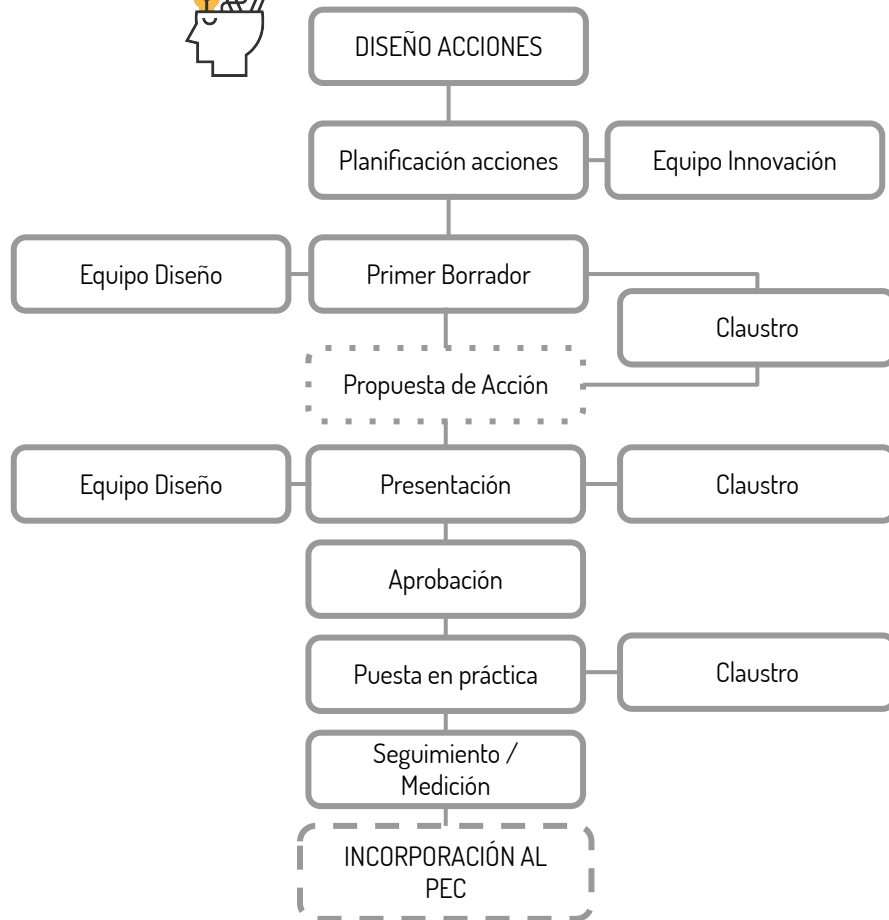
DISEÑO ACCIONES

Planificación acciones

Equipo Innovación

Equipo Diseño

Primer Borrador

Claustro

Propuesta de Acción

Equipo Diseño

Presentación

Claustro

Aprobación

Puesta en práctica

Claustro

Seguimiento / Medición

INCORPORACIÓN AL PEC